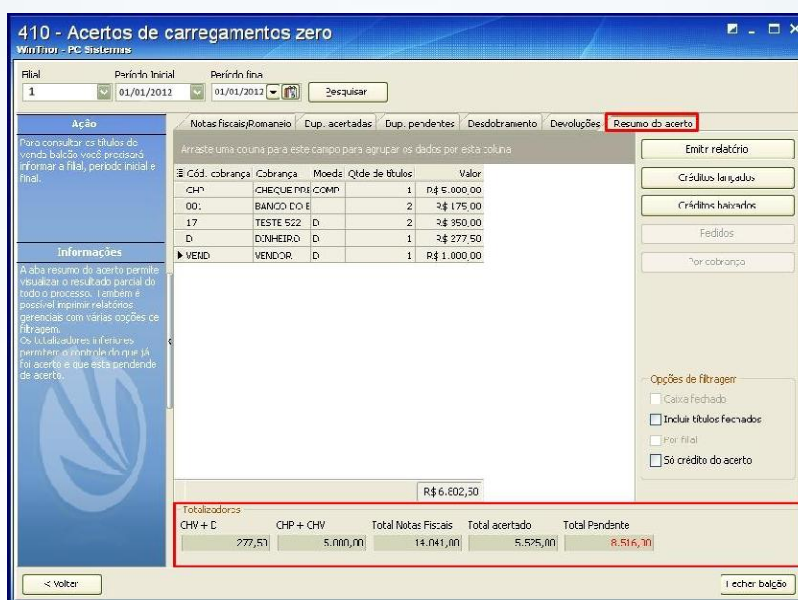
410 - Acertos de carregamentos zero
WinThor - PC Sistemas

Filial 1
Período Inicial 01/01/2012
Período final 01/01/2012
Pesquisar

Ação
Para consultar os títulos de venda balcão você precisará informar a filial, período inicial e final.

Informações
A aba resumo de acerto permite visualizar o resultado parcial de todo o processo. Também é possível imprimir relatórios gerenciais com várias opções de filtragem.
Os totalizadores inferiores permitem o controle do que já foi acerto e que esta pendende de acerto.

Notas fiscais/Romaneio | Dup. acertadas | Dup. pendentes | Desdobramento | Devoluções | Resumo do acerto

Arraste uma couna para este campo para agrupar os dados por esta coluna

| Cód. cobrança | Cobrança | Moeda | Qtde de títulos | Valor |
|---|---|---|---|---|
| CHP | CHEQUE PRE | COMP | 1 | R$ 5.000,00 |
| 001 | BANCO DO E | | 2 | R$ 175,00 |
| 17 | TESTE 522 | D | 2 | R$ 350,00 |
| D | DINHEIRO | D | 1 | R$ 277,50 |
| VEND | VENDOR | D | 1 | R$ 1.000,00 |

R$ 6.802,50

Emitir relatório
Créditos lançados
Créditos baixados
Pedidos
Por cobrança

Opções de filtragem
Caixa fechado
Incluir títulos fechados
Por filial
Só crédito do acerto

Totalizadores
| CHV + D | CHP + CHV | Total Notas Fiscais | Total acertado | Total Pendente |
|---|---|---|---|---|
| 277,50 | 5.000,00 | 14.041,00 | 5.525,00 | 8.516,00 |

< Voltar
Fechar balção